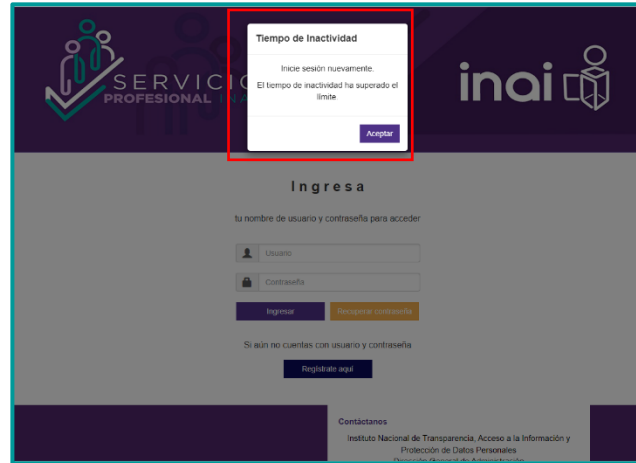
SERVICIO PROFESIONAL INAI

inai

Tiempo de Inactividad

Inicie sesión nuevamente.

El tiempo de inactividad ha superado el limite.

Aceptar

Ingresa

tu nombre de usuario y contraseña para acceder

Usuario

Contraseña

Ingresar

Recuperar contraseña

Si aún no cuentas con usuario y contraseña

Regístrate aquí

Contáctanos

Instituto Nacional de Transparencia, Acceso a la Información y Protección de Datos Personales

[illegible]